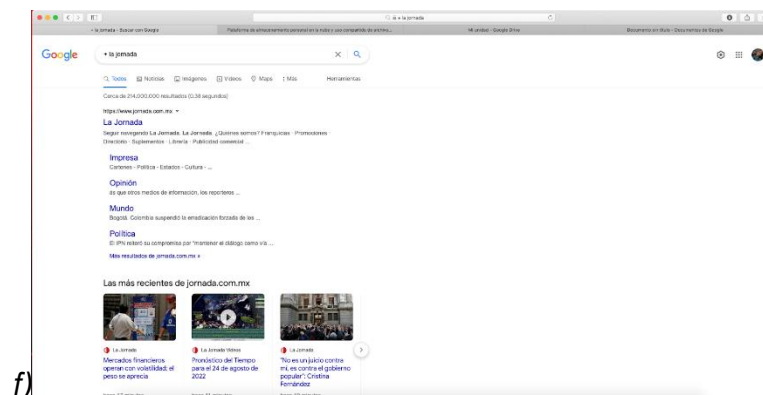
+ la jornada

+ la jornada - Buscar con Google | Plataforma de almacenamiento personal en la nube y uso compartido de archivo... | Mi unidad - Google Drive | Documento sin título - Documentos de Google

Google

+ la jornada

Todos | Noticias | Imágenes | Videos | Maps | Más | Herramientas

Cerca de 214,000,000 resultados (0.36 segundos)

https://www.jornada.com.mx

La Jornada

Seguir navegando La Jornada. La Jornada · ¿Quiénes somos? Franquicias · Promociones · Directorio · Suplementos · Librería · Publicidad comercial ...

Impresa
Cartones · Política · Estados · Cultura · ...

Opinión
es que otros medios de información, los reporteros ...

Mundo
Bogotá. Colombia suspendió la erradicación forzada de los ...

Política
El IPN reiteró su compromiso por "mantener el diálogo como vía ...

Más resultados de jornada.com.mx »

Las más recientes de jornada.com.mx

La Jornada
Mercados financieros operan con volatilidad; el peso se aprecia

La Jornada Videos
Pronóstico del Tiempo para el 24 de agosto de 2022

La Jornada
"No es un juicio contra mí, es contra el gobierno popular": Cristina Fernández

f)